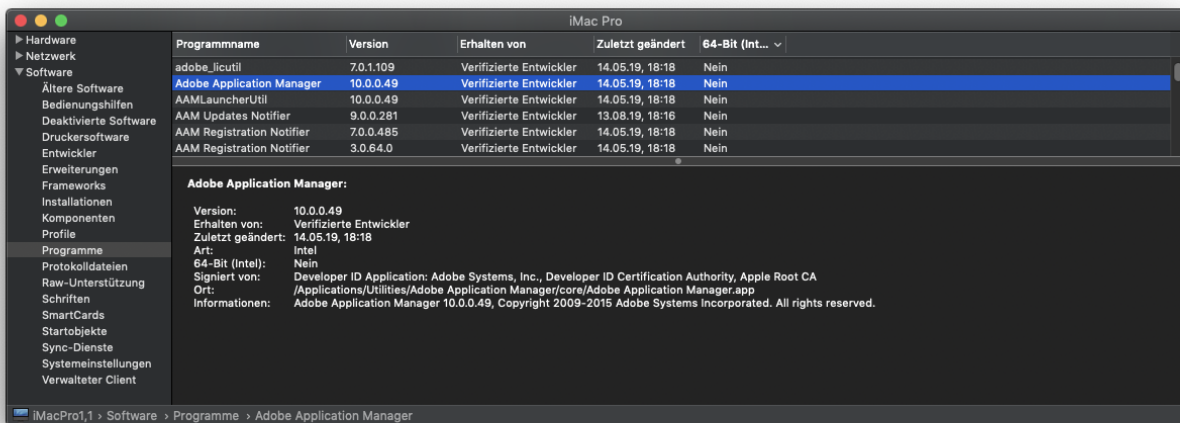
iMac Pro

▶ Hardware
▶ Netzwerk
▼ Software
Ältere Software
Bedienungshilfen
Deaktivierte Software
Druckersoftware
Entwickler
Erweiterungen
Frameworks
Installationen
Komponenten
Profile
Programme
Protokolldateien
Raw-Unterstützung
Schriften
SmartCards
Startobjekte
Sync-Dienste
Systemeinstellungen
Verwalteter Client

| Programmname | Version | Erhalten von | Zuletzt geändert | 64-Bit (Int... |
|---|---|---|---|---|
| adobe_licutil | 7.0.1.109 | Verifizierte Entwickler | 14.05.19, 18:18 | Nein |
| Adobe Application Manager | 10.0.0.49 | Verifizierte Entwickler | 14.05.19, 18:18 | Nein |
| AAMLauncherUtil | 10.0.0.49 | Verifizierte Entwickler | 14.05.19, 18:18 | Nein |
| AAM Updates Notifier | 9.0.0.281 | Verifizierte Entwickler | 13.08.19, 18:16 | Nein |
| AAM Registration Notifier | 7.0.0.485 | Verifizierte Entwickler | 14.05.19, 18:18 | Nein |
| AAM Registration Notifier | 3.0.64.0 | Verifizierte Entwickler | 14.05.19, 18:18 | Nein |

Adobe Application Manager:

Version: 10.0.0.49
Erhalten von: Verifizierte Entwickler
Zuletzt geändert: 14.05.19, 18:18
Art: Intel
64-Bit (Intel): Nein
Signiert von: Developer ID Application: Adobe Systems, Inc., Developer ID Certification Authority, Apple Root CA
Ort: /Applications/Utilities/Adobe Application Manager/core/Adobe Application Manager.app
Informationen: Adobe Application Manager 10.0.0.49, Copyright 2009-2015 Adobe Systems Incorporated. All rights reserved.

iMacPro1,1 › Software › Programme › Adobe Application Manager